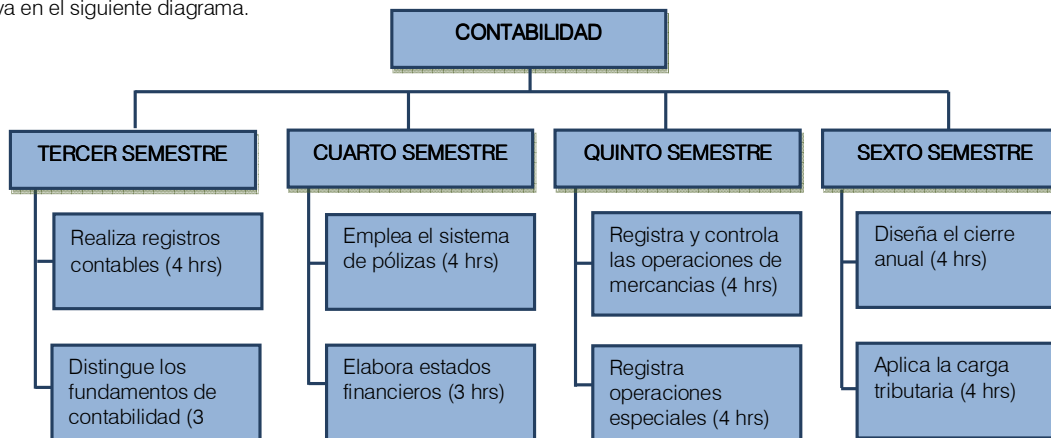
va en el siguiente diagrama.

CONTABILIDAD

TERCER SEMESTRE

Realiza registros contables (4 hrs)

Distingue los fundamentos de contabilidad (3

CUARTO SEMESTRE

Emplea el sistema de pólizas (4 hrs)

Elabora estados financieros (3 hrs)

QUINTO SEMESTRE

Registra y controla las operaciones de mercancias (4 hrs)

Registra operaciones especiales (4 hrs)

SEXTO SEMESTRE

Diseña el cierre anual (4 hrs)

Aplica la carga tributaria (4 hrs)